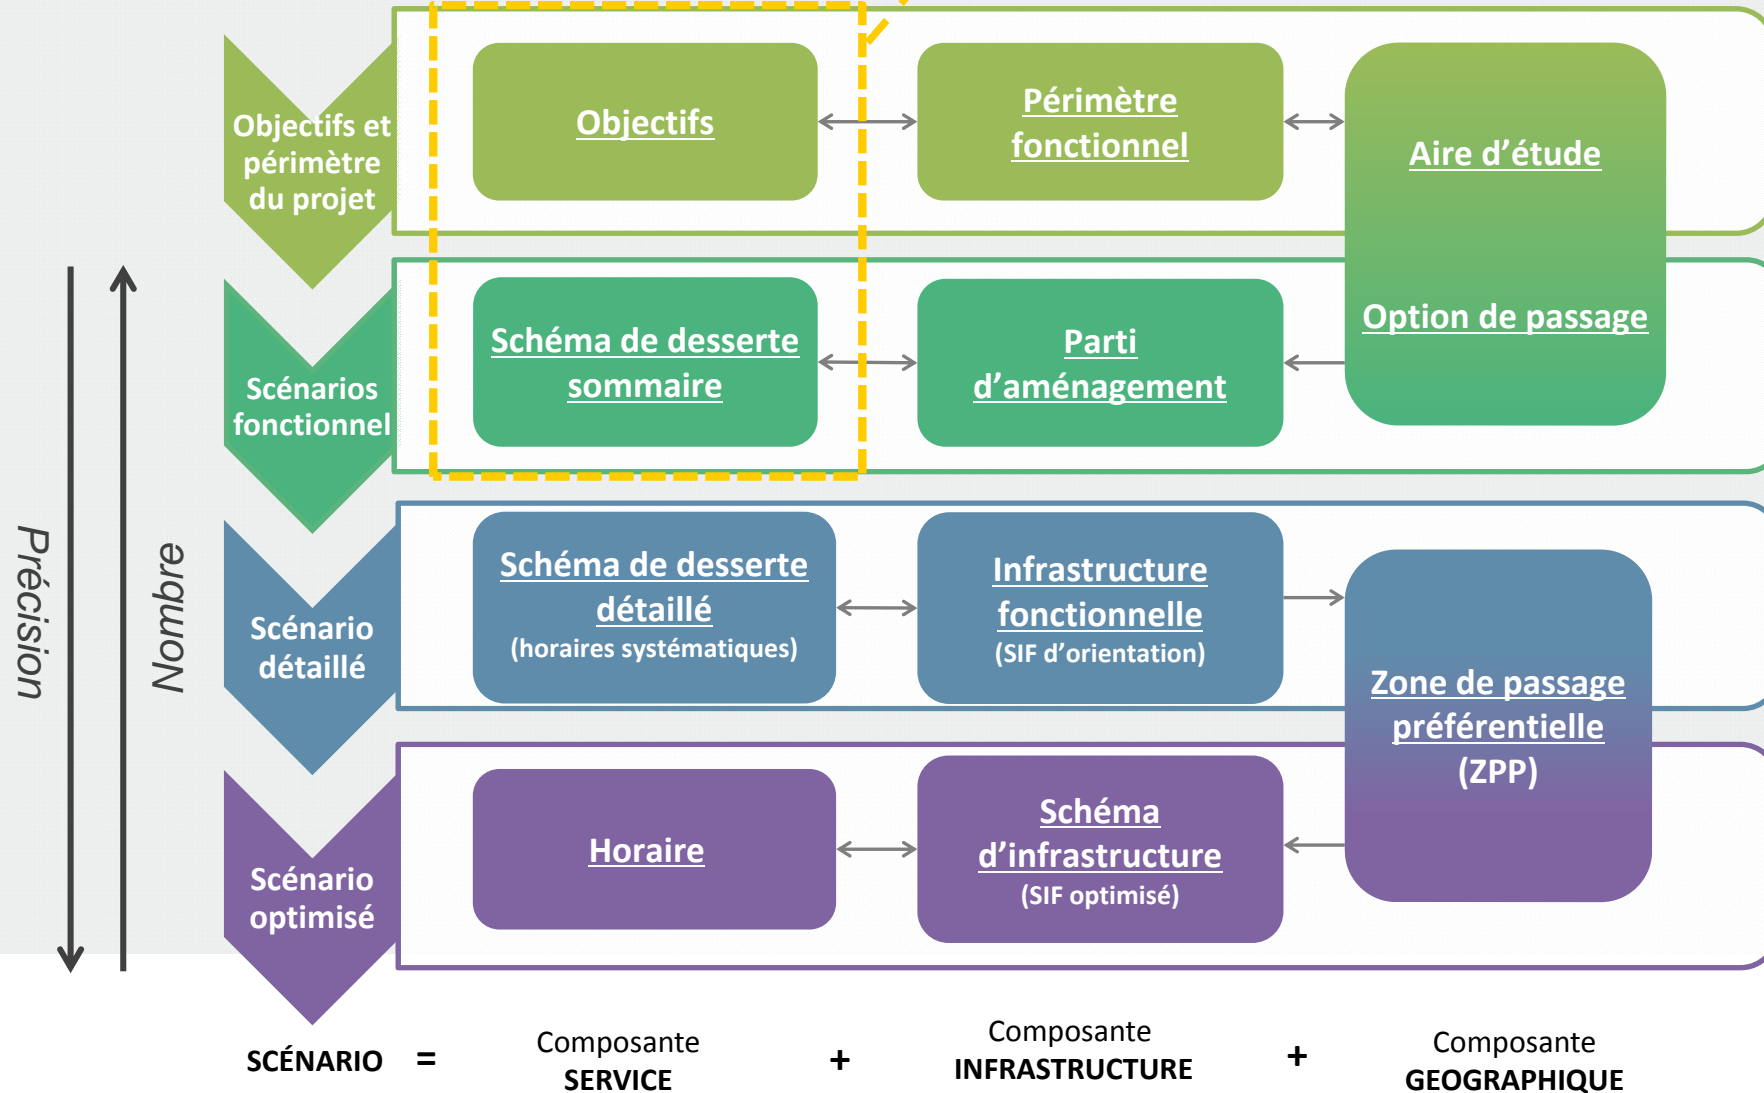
Précision

Nombre

Objectifs et périmètre du projet

Objectifs

Périmètre fonctionnel

Aire d'étude

Option de passage

Scénarios fonctionnel

Schéma de desserte sommaire

Parti d'aménagement

Scénario détaillé

Schéma de desserte détaillé
(horaires systématiques)

Infrastructure fonctionnelle
(SIF d'orientation)

Zone de passage préférentielle
(ZPP)

Scénario optimisé

Horaire

Schéma d'infrastructure
(SIF optimisé)

SCÉNARIO = Composante SERVICE + Composante INFRASTRUCTURE + Composante GEOGRAPHIQUE